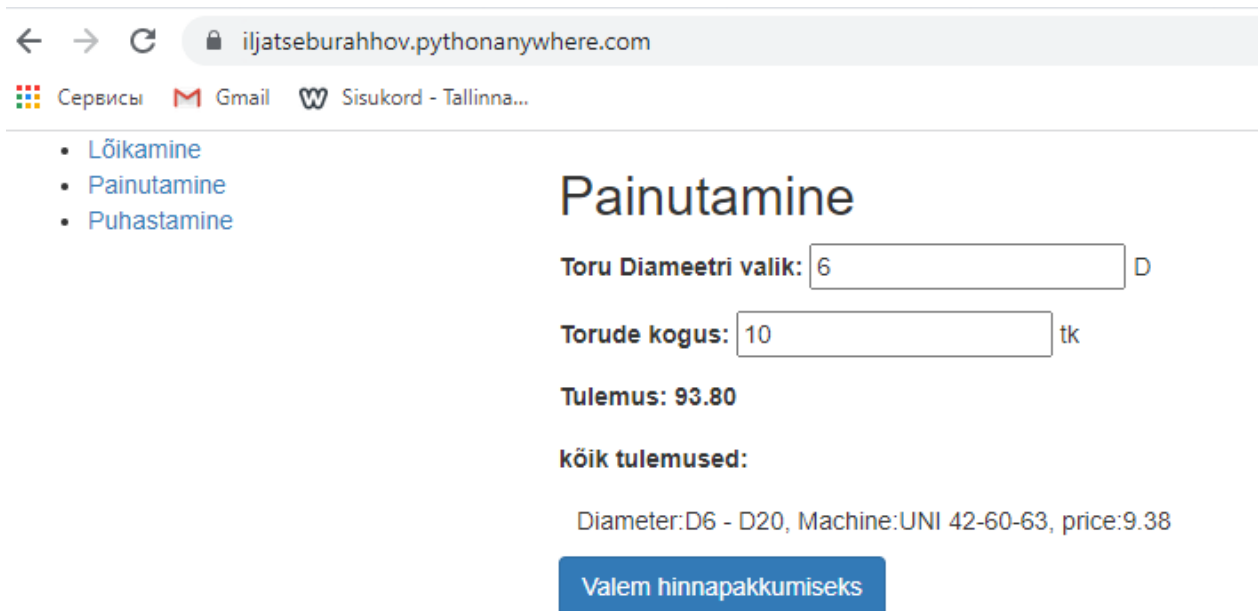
iljatseburahhov.pythonanywhere.com

Сервисы Gmail Sisukord - Tallinna...

- Lõikamine
- Painutamine
- Puhastamine

Painutamine

Toru Diameetri valik: 6 D

Torude kogus: 10 tk

Tulemus: 93.80

kõik tulemused:

Diameter:D6 - D20, Machine:UNI 42-60-63, price:9.38

Valem hinnapakkumiseks